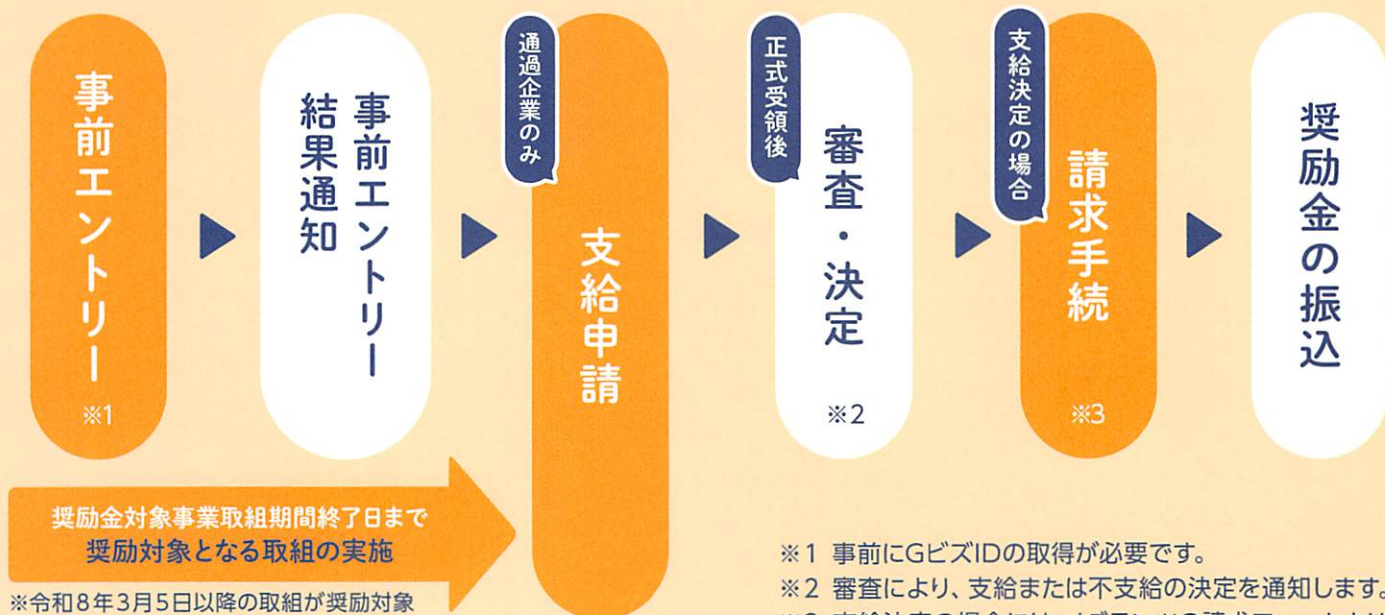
事前エントリー
※1

事前エントリー結果通知

通過企業のみ
支給申請

正式受領後
審査・決定
※2

支給決定の場合
請求手続
※3

奨励金の振込

奨励金対象事業取組期間終了日まで
奨励対象となる取組の実施

※令和8年3月5日以降の取組が奨励対象

※1 事前にGビズIDの取得が必要です。
※2 審査により、支給または不支給の決定を通知します。
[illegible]